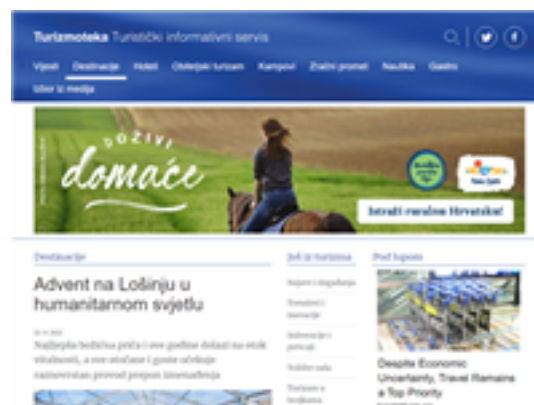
Turizmoteka Turistički informativni servis

Vijesti Destinacije Hoteli Obiteljski turizam Kampovi Zračni promet Nautika Gastro

Izbor iz medija

doživi domaće

Istraži ruralnu Hrvatsku!

Destinacije

Advent na Lošinju u humanitarnom svjetlu

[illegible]

Najljepša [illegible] priča i ove godine dolazi na otok vitalnosti, a ove otočane i goste očekuje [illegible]

Još iz turizma

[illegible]

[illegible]

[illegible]

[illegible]

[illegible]

Pod lupom

Despite Economic Uncertainty, Travel Remains a Top Priority